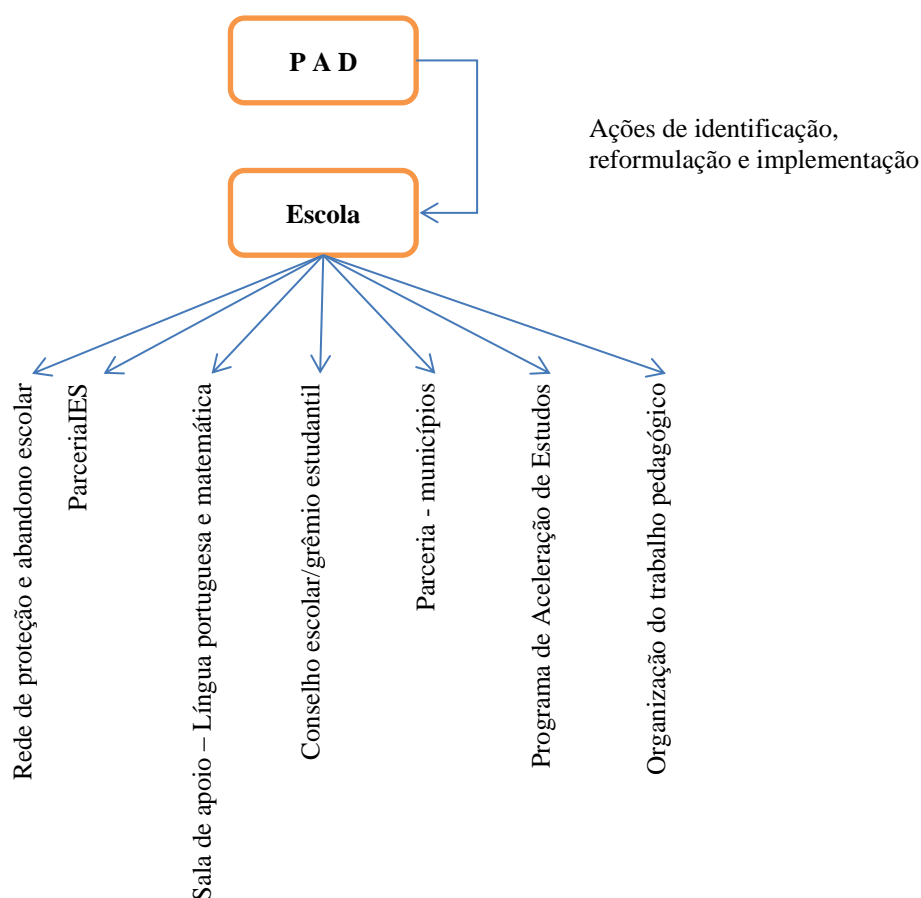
P A D

Ações de identificação, reformulação e implementação

Escola

Rede de proteção e abandono escolar

ParceriaIES

Sala de apoio – Língua portuguesa e matemática

Conselho escolar/grêmio estudantil

Parceria - municípios

Programa de Aceleração de Estudos

Organização do trabalho pedagógico